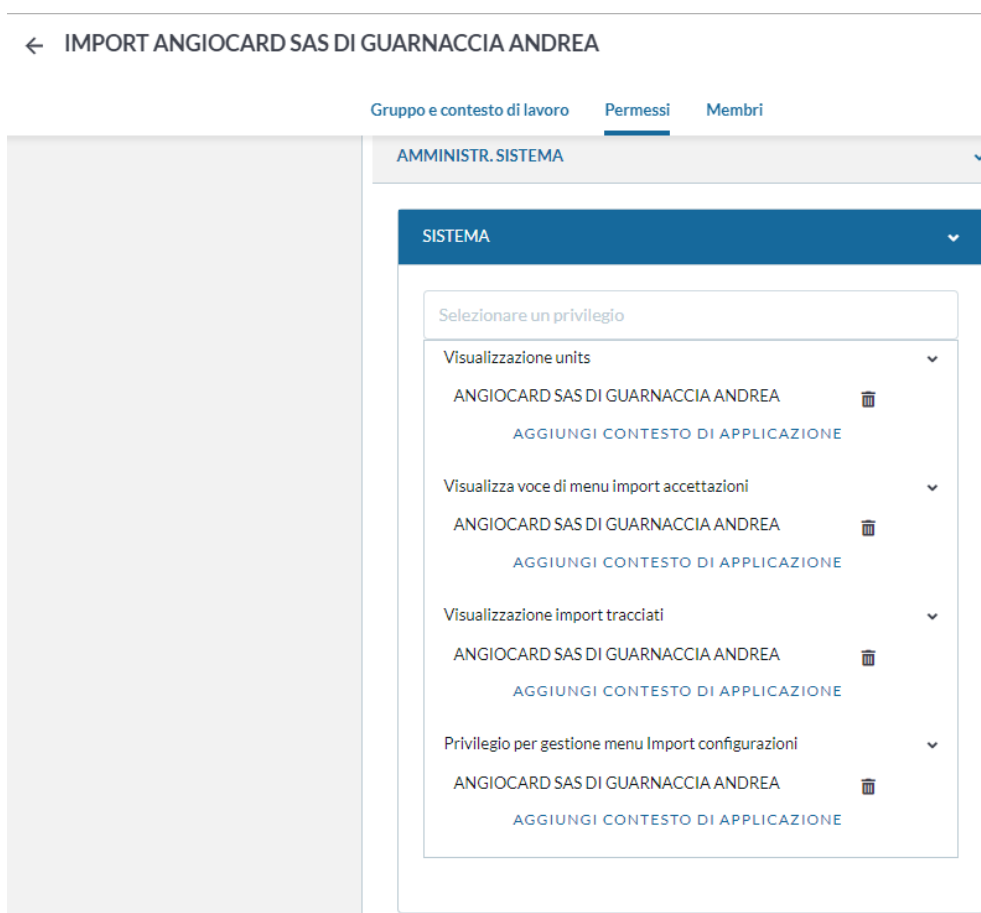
← IMPORT ANGIOCARD SAS DI GUARNACCIA ANDREA

Gruppo e contesto di lavoro Permessi Membri

AMMINISTR. SISTEMA

SISTEMA

Selezionare un privilegio

Visualizzazione units

ANGIOCARD SAS DI GUARNACCIA ANDREA

AGGIUNGI CONTESTO DI APPLICAZIONE

Visualizza voce di menu import accettazioni

ANGIOCARD SAS DI GUARNACCIA ANDREA

AGGIUNGI CONTESTO DI APPLICAZIONE

Visualizzazione import tracciati

ANGIOCARD SAS DI GUARNACCIA ANDREA

AGGIUNGI CONTESTO DI APPLICAZIONE

Privilegio per gestione menu Import configurazioni

ANGIOCARD SAS DI GUARNACCIA ANDREA

AGGIUNGI CONTESTO DI APPLICAZIONE